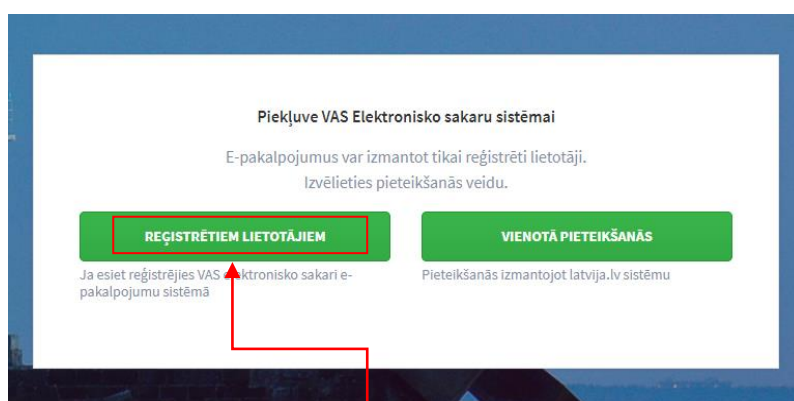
Piekļuve VAS Elektronisko sakaru sistēmai

E-pakalpojumus var izmantot tikai reģistrēti lietotāji.
Izvēlieties pieteikšanās veidu.

REĢISTRĒTIEM LIETOTĀJIEM

Ja esiet reģistrējies VAS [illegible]ektronisko sakari e-pakalpojumu sistēmā

VIENOTĀ PIETEIKŠANĀS

Pieteikšanās izmantojot latvija.lv sistēmu